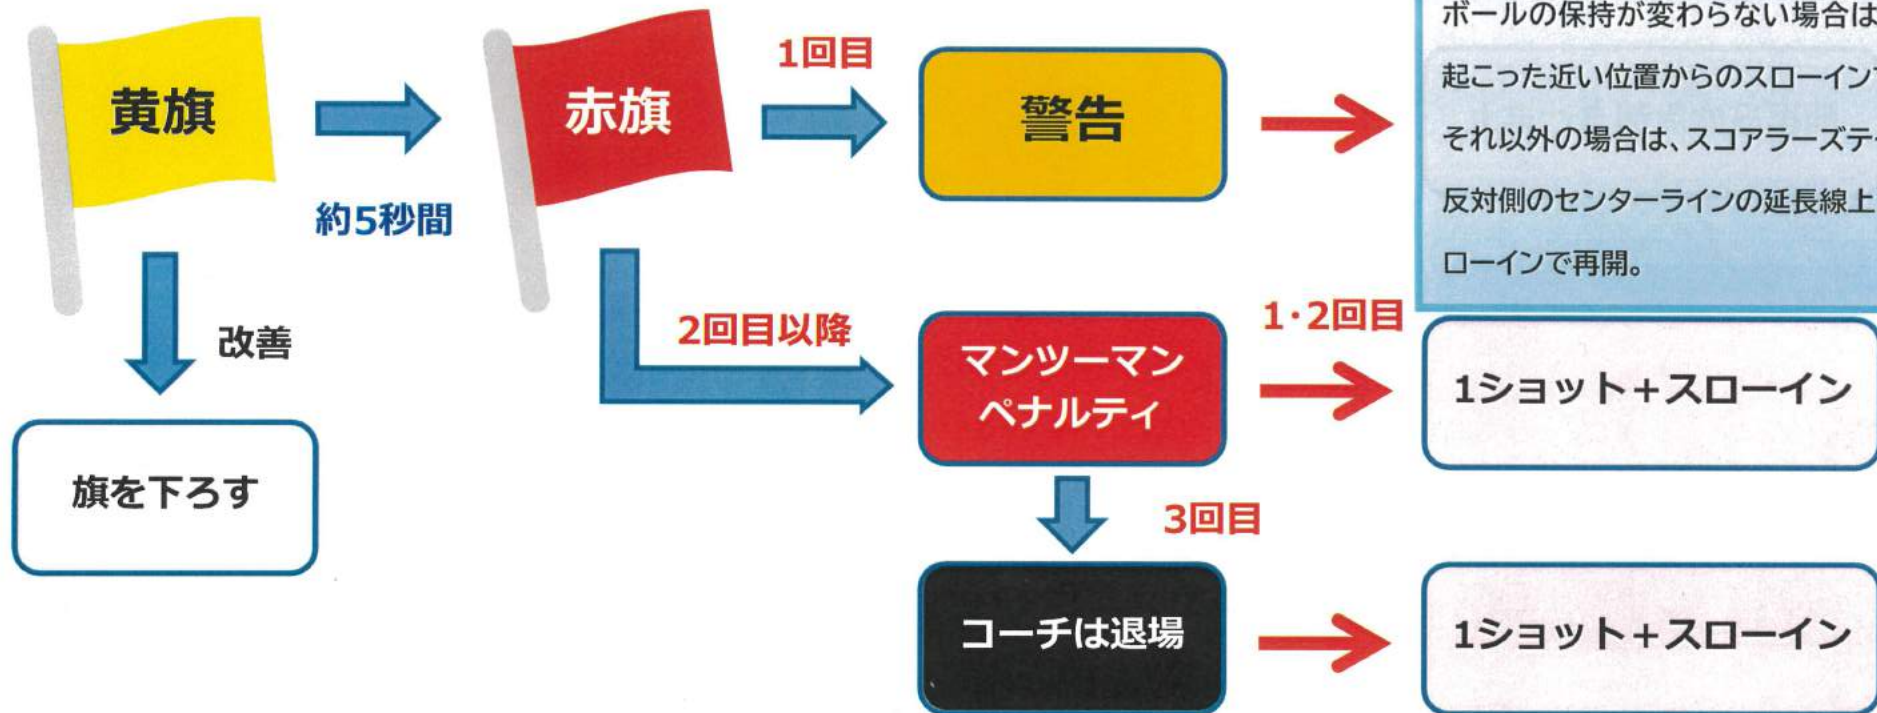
黄旗

約5秒間

赤旗

1回目

警告

ボールの保持が変わらない場合は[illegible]
起こった近い位置からのスローイン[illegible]
それ以外の場合は、スコアラーズテ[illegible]
反対側のセンターラインの延長線上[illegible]
ローインで再開。

改善

旗を下ろす

2回目以降

マンツーマン
ペナルティ

1・2回目

1ショット+スローイン

3回目

コーチは退場

1ショット+スローイン